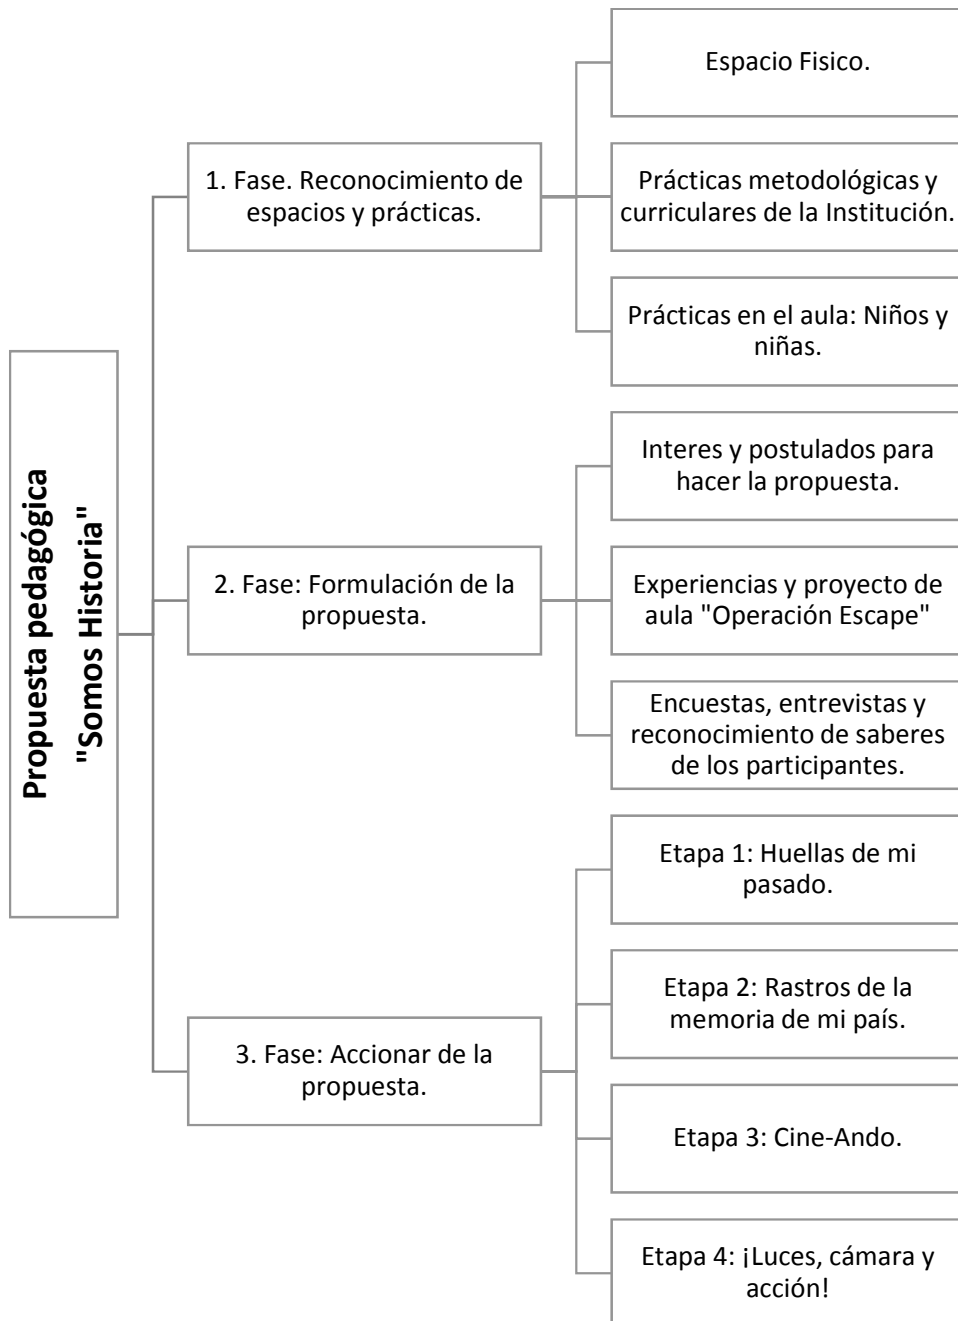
Propuesta pedagógica "Somos Historia"

1. Fase. Reconocimiento de espacios y prácticas.

Espacio Fisico.

Prácticas metodológicas y curriculares de la Institución.

Prácticas en el aula: Niños y niñas.

2. Fase: Formulación de la propuesta.

Interes y postulados para hacer la propuesta.

Experiencias y proyecto de aula "Operación Escape"

Encuestas, entrevistas y reconocimiento de saberes de los participantes.

3. Fase: Accionar de la propuesta.

Etapa 1: Huellas de mi pasado.

Etapa 2: Rastros de la memoria de mi país.

Etapa 3: Cine-Ando.

Etapa 4: ¡Luces, cámara y acción!